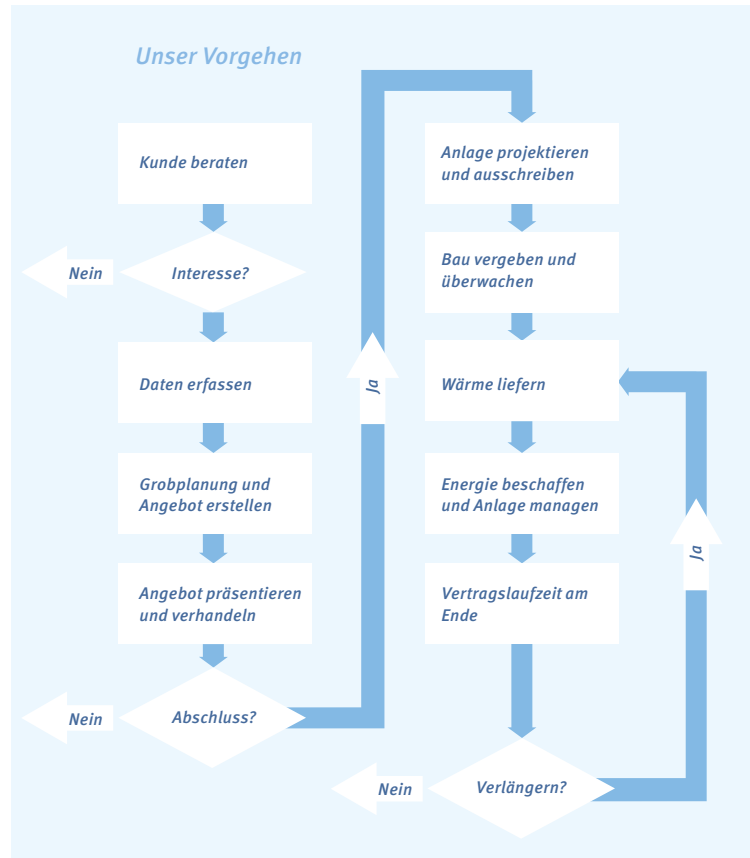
Unser Vorgehen

Kunde beraten

Interesse?

Nein

Daten erfassen

Grobplanung und Angebot erstellen

Angebot präsentieren und verhandeln

Abschluss?

Nein

Ja

Anlage projektieren und ausschreiben

Bau vergeben und überwachen

Wärme liefern

Energie beschaffen und Anlage managen

Vertragslaufzeit am Ende

Verlängern?

Nein

Ja